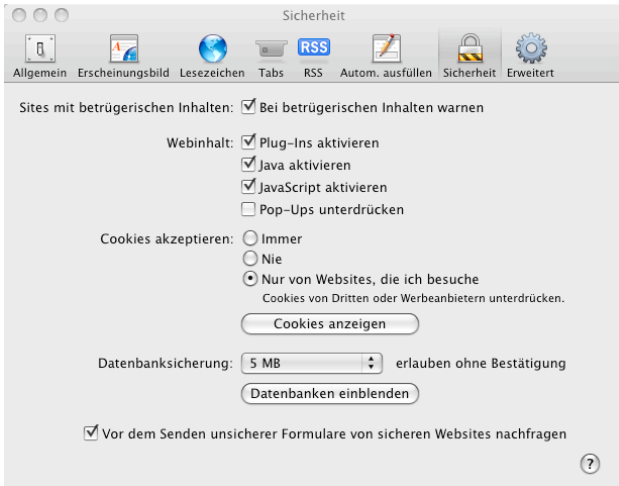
Sicherheit

Allgemein Erscheinungsbild Lesezeichen Tabs RSS Autom. ausfüllen Sicherheit Erweitert

RSS

Sites mit betrügerischen Inhalten: ☑ Bei betrügerischen Inhalten warnen

Webinhalt: ☑ Plug-Ins aktivieren
☑ Java aktivieren
☑ JavaScript aktivieren
☐ Pop-Ups unterdrücken

Cookies akzeptieren: ○ Immer
○ Nie
⦿ Nur von Websites, die ich besuche
Cookies von Dritten oder Werbeanbietern unterdrücken.

Cookies anzeigen

Datenbanksicherung: 5 MB erlauben ohne Bestätigung

Datenbanken einblenden

☑ Vor dem Senden unsicherer Formulare von sicheren Websites nachfragen

?